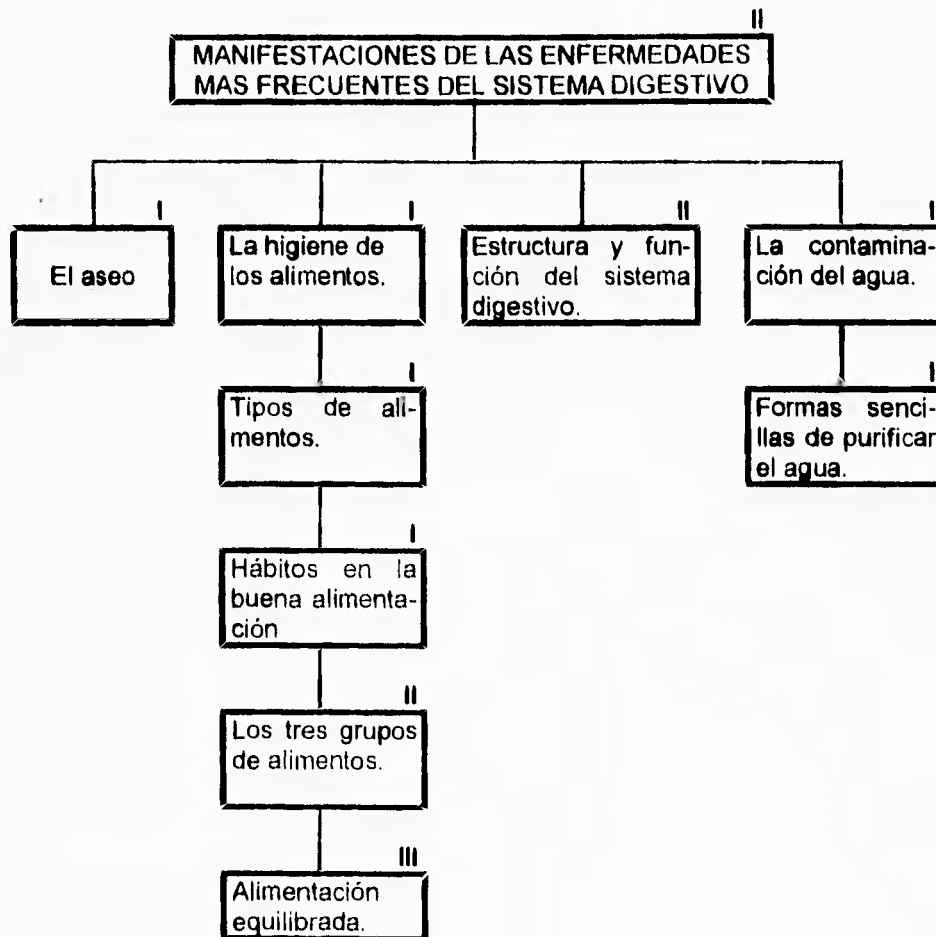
II
MANIFESTACIONES DE LAS ENFERMEDADES MAS FRECUENTES DEL SISTEMA DIGESTIVO

I
El aseo

I
La higiene de los alimentos.

II
Estructura y función del sistema digestivo.

I
La contaminación del agua.

I
Tipos de alimentos.

I
Formas sencillas de purificar el agua.

I
Hábitos en la buena alimentación

II
Los tres grupos de alimentos.

III
Alimentación equilibrada.